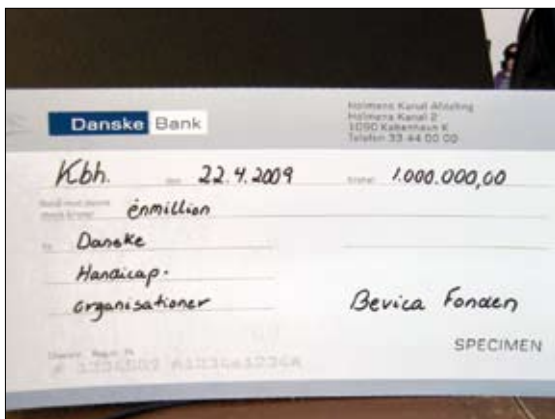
Danske Bank

Holmens Kanal Afdeling
Holmens Kanal 2
1090 København K
Telefon 33 44 00 00

Kbh. den 22.4.2009 Kroner 1.000.000,00

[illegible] ènmillion

Til Danske
Handicap-
organisationer

Bevica Fonden

SPECIMEN

Checknr. Reg.nr. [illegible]
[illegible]